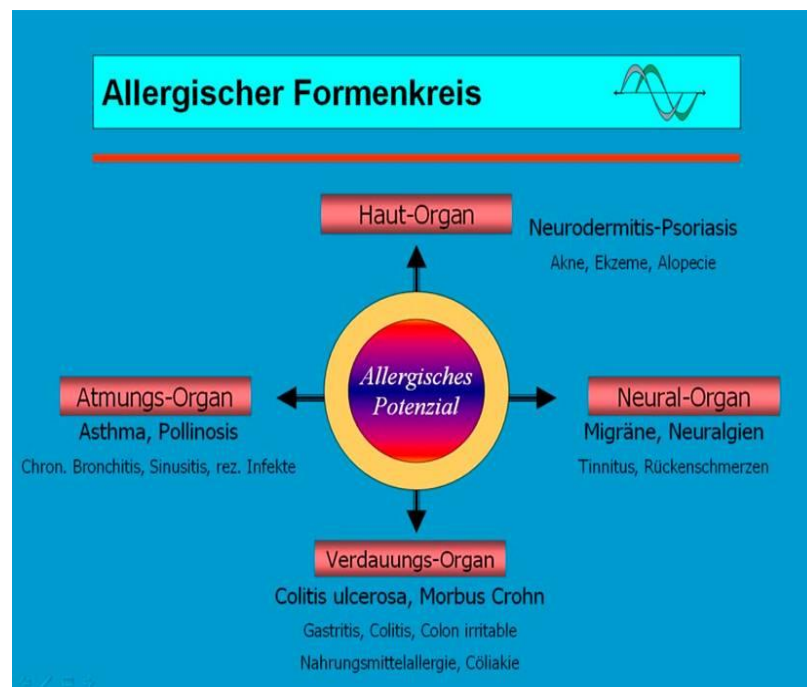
Allergischer Formenkreis

Haut-Organ

Neurodermitis-Psoriasis

Akne, Ekzeme, Alopecie

Allergisches Potenzial

Atmungs-Organ

Asthma, Pollinosis

Chron. Bronchitis, Sinusitis, rez. Infekte

Neural-Organ

Migräne, Neuralgien

Tinnitus, Rückenschmerzen

Verdauungs-Organ

Colitis ulcerosa, Morbus Crohn

Gastritis, Colitis, Colon irritable

Nahrungsmittelallergie, Cöliakie